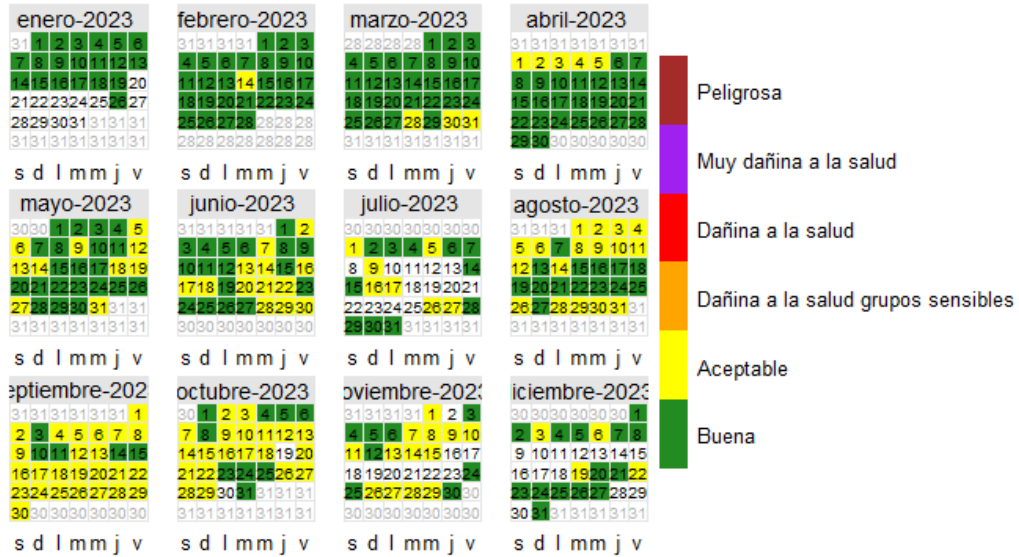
enero-2023
31 1 2 3 4 5 6
7 8 9 10 11 12 13
14 15 16 17 18 19 20
21 22 23 24 25 26 27
28 29 30 31 31 31 31
31 31 31 31 31 31 31
s d l m m j v

febrero-2023
31 31 31 31 1 2 3
4 5 6 7 8 9 10
11 12 13 14 15 16 17
18 19 20 21 22 23 24
25 26 27 28 28 28 28
28 28 28 28 28 28 28
s d l m m j v

marzo-2023
28 28 28 28 1 2 3
4 5 6 7 8 9 10
11 12 13 14 15 16 17
18 19 20 21 22 23 24
25 26 27 28 29 30 31
31 31 31 31 31 31 31
s d l m m j v

abril-2023
31 31 31 31 31 31 31
1 2 3 4 5 6 7
8 9 10 11 12 13 14
15 16 17 18 19 20 21
22 23 24 25 26 27 28
29 30 30 30 30 30 30
s d l m m j v

mayo-2023
30 30 1 2 3 4 5
6 7 8 9 10 11 12
13 14 15 16 17 18 19
20 21 22 23 24 25 26
27 28 29 30 31 31 31
31 31 31 31 31 31 31
s d l m m j v

junio-2023
31 31 31 31 31 1 2
3 4 5 6 7 8 9
10 11 12 13 14 15 16
17 18 19 20 21 22 23
24 25 26 27 28 29 30
30 30 30 30 30 30 30
s d l m m j v

julio-2023
30 30 30 30 30 30 30
1 2 3 4 5 6 7
8 9 10 11 12 13 14
15 16 17 18 19 20 21
22 23 24 25 26 27 28
29 30 31 31 31 31 31
s d l m m j v

agosto-2023
31 31 31 1 2 3 4
5 6 7 8 9 10 11
12 13 14 15 16 17 18
19 20 21 22 23 24 25
26 27 28 29 30 31 31
31 31 31 31 31 31 31
s d l m m j v

eptiembre-202
31 31 31 31 31 31 1
2 3 4 5 6 7 8
9 10 11 12 13 14 15
16 17 18 19 20 21 22
23 24 25 26 27 28 29
30 30 30 30 30 30 30
s d l m m j v

octubre-2023
30 1 2 3 4 5 6
7 8 9 10 11 12 13
14 15 16 17 18 19 20
21 22 23 24 25 26 27
28 29 30 31 31 31 31
31 31 31 31 31 31 31
s d l m m j v

oviembre-2023
31 31 31 31 1 2 3
4 5 6 7 8 9 10
11 12 13 14 15 16 17
18 19 20 21 22 23 24
25 26 27 28 29 30 30
30 30 30 30 30 30 30
s d l m m j v

iciembre-2023
30 30 30 30 30 30 1
2 3 4 5 6 7 8
9 10 11 12 13 14 15
16 17 18 19 20 21 22
23 24 25 26 27 28 29
30 31 31 31 31 31 31
s d l m m j v

Peligrosa
Muy dañina a la salud
Dañina a la salud
Dañina a la salud grupos sensibles
Aceptable
Buena